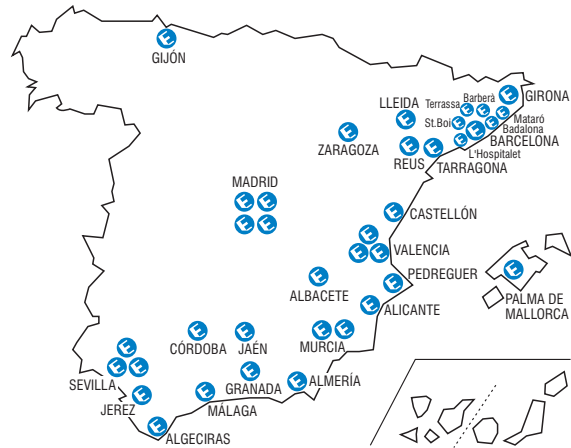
GIJÓN

LLEIDA
Terrassa
Barberà
GIRONA
Mataró
St.Boi
Badalona
BARCELONA
L'Hospitalet
ZARAGOZA
REUS
TARRAGONA

MADRID

CASTELLÓN

VALENCIA

PEDREGUER

ALBACETE
PALMA DE MALLORCA
ALICANTE

CÓRDOBA
JAÉN
MURCIA
SEVILLA
GRANADA
ALMERÍA
JEREZ
MÁLAGA
ALGECIRAS